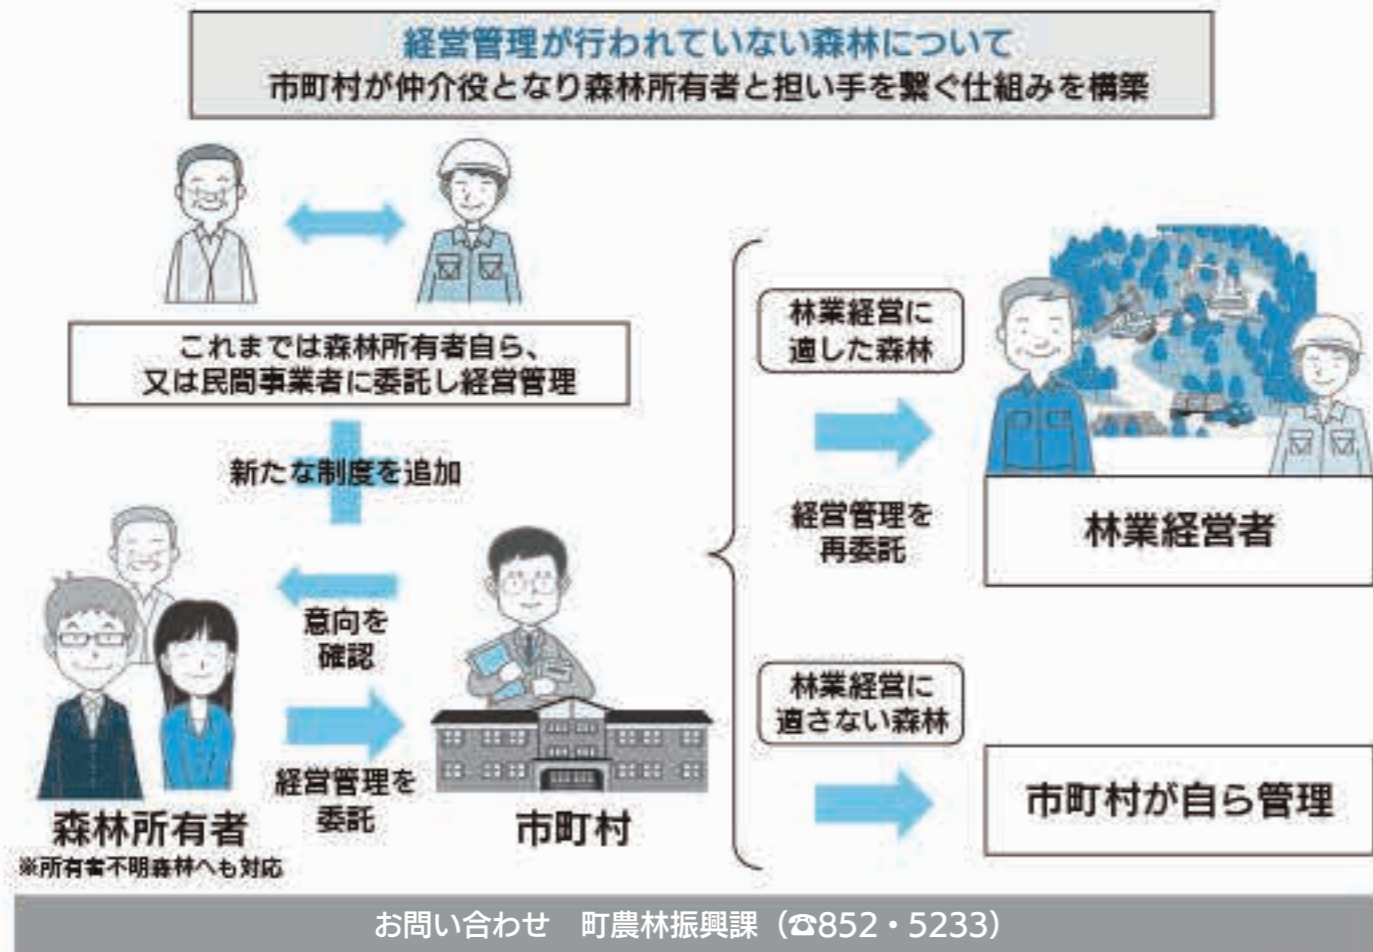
経営管理が行われていない森林について
市町村が仲介役となり森林所有者と担い手を繋ぐ仕組みを構築

これまでは森林所有者自ら、
又は民間事業者に委託し経営管理

新たな制度を追加

意向を
確認

経営管理を
委託

森林所有者
※所有者不明森林へも対応

市町村

林業経営に
適した森林

経営管理を
再委託

林業経営者

林業経営に
適さない森林

市町村が自ら管理

お問い合わせ　町農林振興課（☎852・5233）